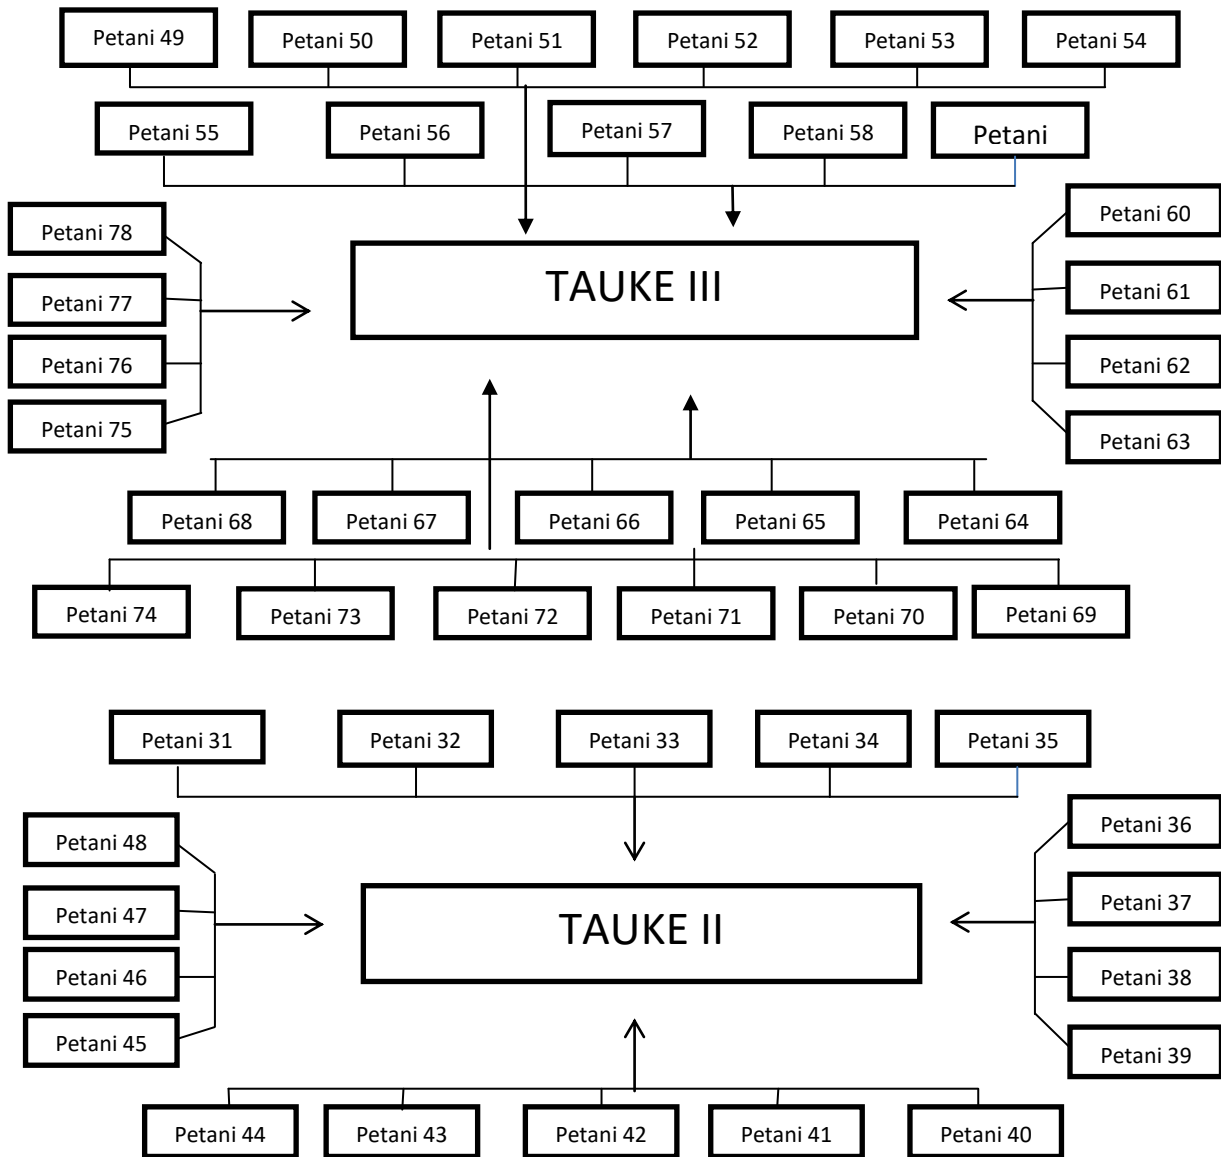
Petani 49
Petani 50
Petani 51
Petani 52
Petani 53
Petani 54
Petani 55
Petani 56
Petani 57
Petani 58
Petani
Petani 78
Petani 77
Petani 76
Petani 75
TAUKE III
Petani 60
Petani 61
Petani 62
Petani 63
Petani 68
Petani 67
Petani 66
Petani 65
Petani 64
Petani 74
Petani 73
Petani 72
Petani 71
Petani 70
Petani 69

Petani 31
Petani 32
Petani 33
Petani 34
Petani 35
Petani 48
Petani 47
Petani 46
Petani 45
TAUKE II
Petani 36
Petani 37
Petani 38
Petani 39
Petani 44
Petani 43
Petani 42
Petani 41
Petani 40